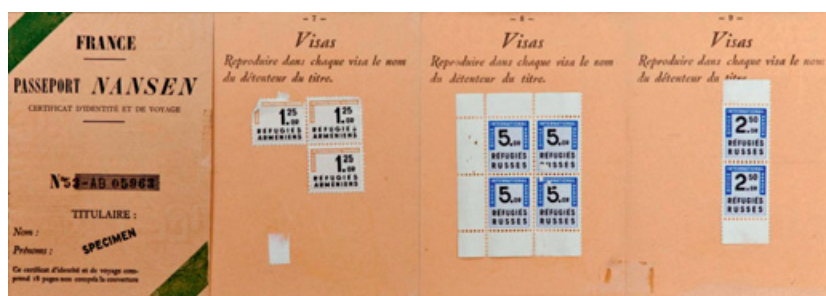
FRANCE

PASSEPORT NANSEN

CERTIFICAT D'IDENTITÉ ET DE VOYAGE

N° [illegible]-A9 05963

TITULAIRE :

Nom :

Prénoms : SPECIMEN

Ce certificat d'identité et de voyage comprend 16 pages non compris la couverture

— 7 —

Visas

Reproduire dans chaque visa le nom du détenteur du titre.

1.25 FR
REFUGIES ARMENIENS

1.25 FR
REFUGIES ARMENIENS

1.25 FR
REFUGIES ARMENIENS

— 8 —

Visas

Reproduire dans chaque visa le nom du détenteur du titre.

5.00
REFUGIES RUSSES

5.00
REFUGIES RUSSES

5.00
REFUGIES RUSSES

5.00
REFUGIES RUSSES

— 9 —

Visas

Reproduire dans chaque visa le nom du détenteur du titre.

2.50
REFUGIES RUSSES

2.50
REFUGIES RUSSES